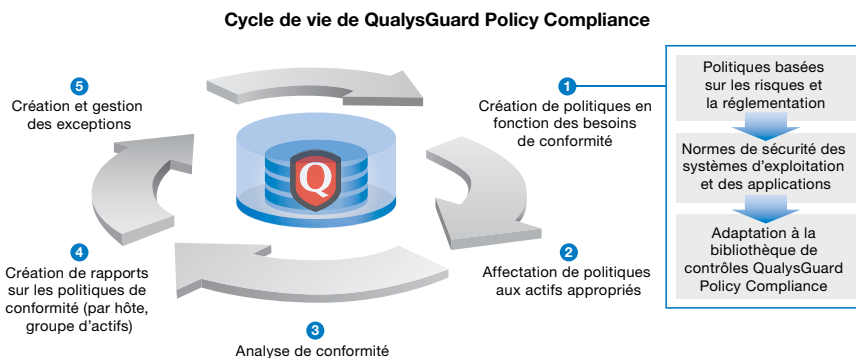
Cycle de vie de QualysGuard Policy Compliance

5
Création et gestion des exceptions

1
Création de politiques en fonction des besoins de conformité

Politiques basées sur les risques et la réglementation

Normes de sécurité des systèmes d'exploitation et des applications

Adaptation à la bibliothèque de contrôles QualysGuard Policy Compliance

Q

4
Création de rapports sur les politiques de conformité (par hôte, groupe d'actifs)

2
Affectation de politiques aux actifs appropriés

3
Analyse de conformité